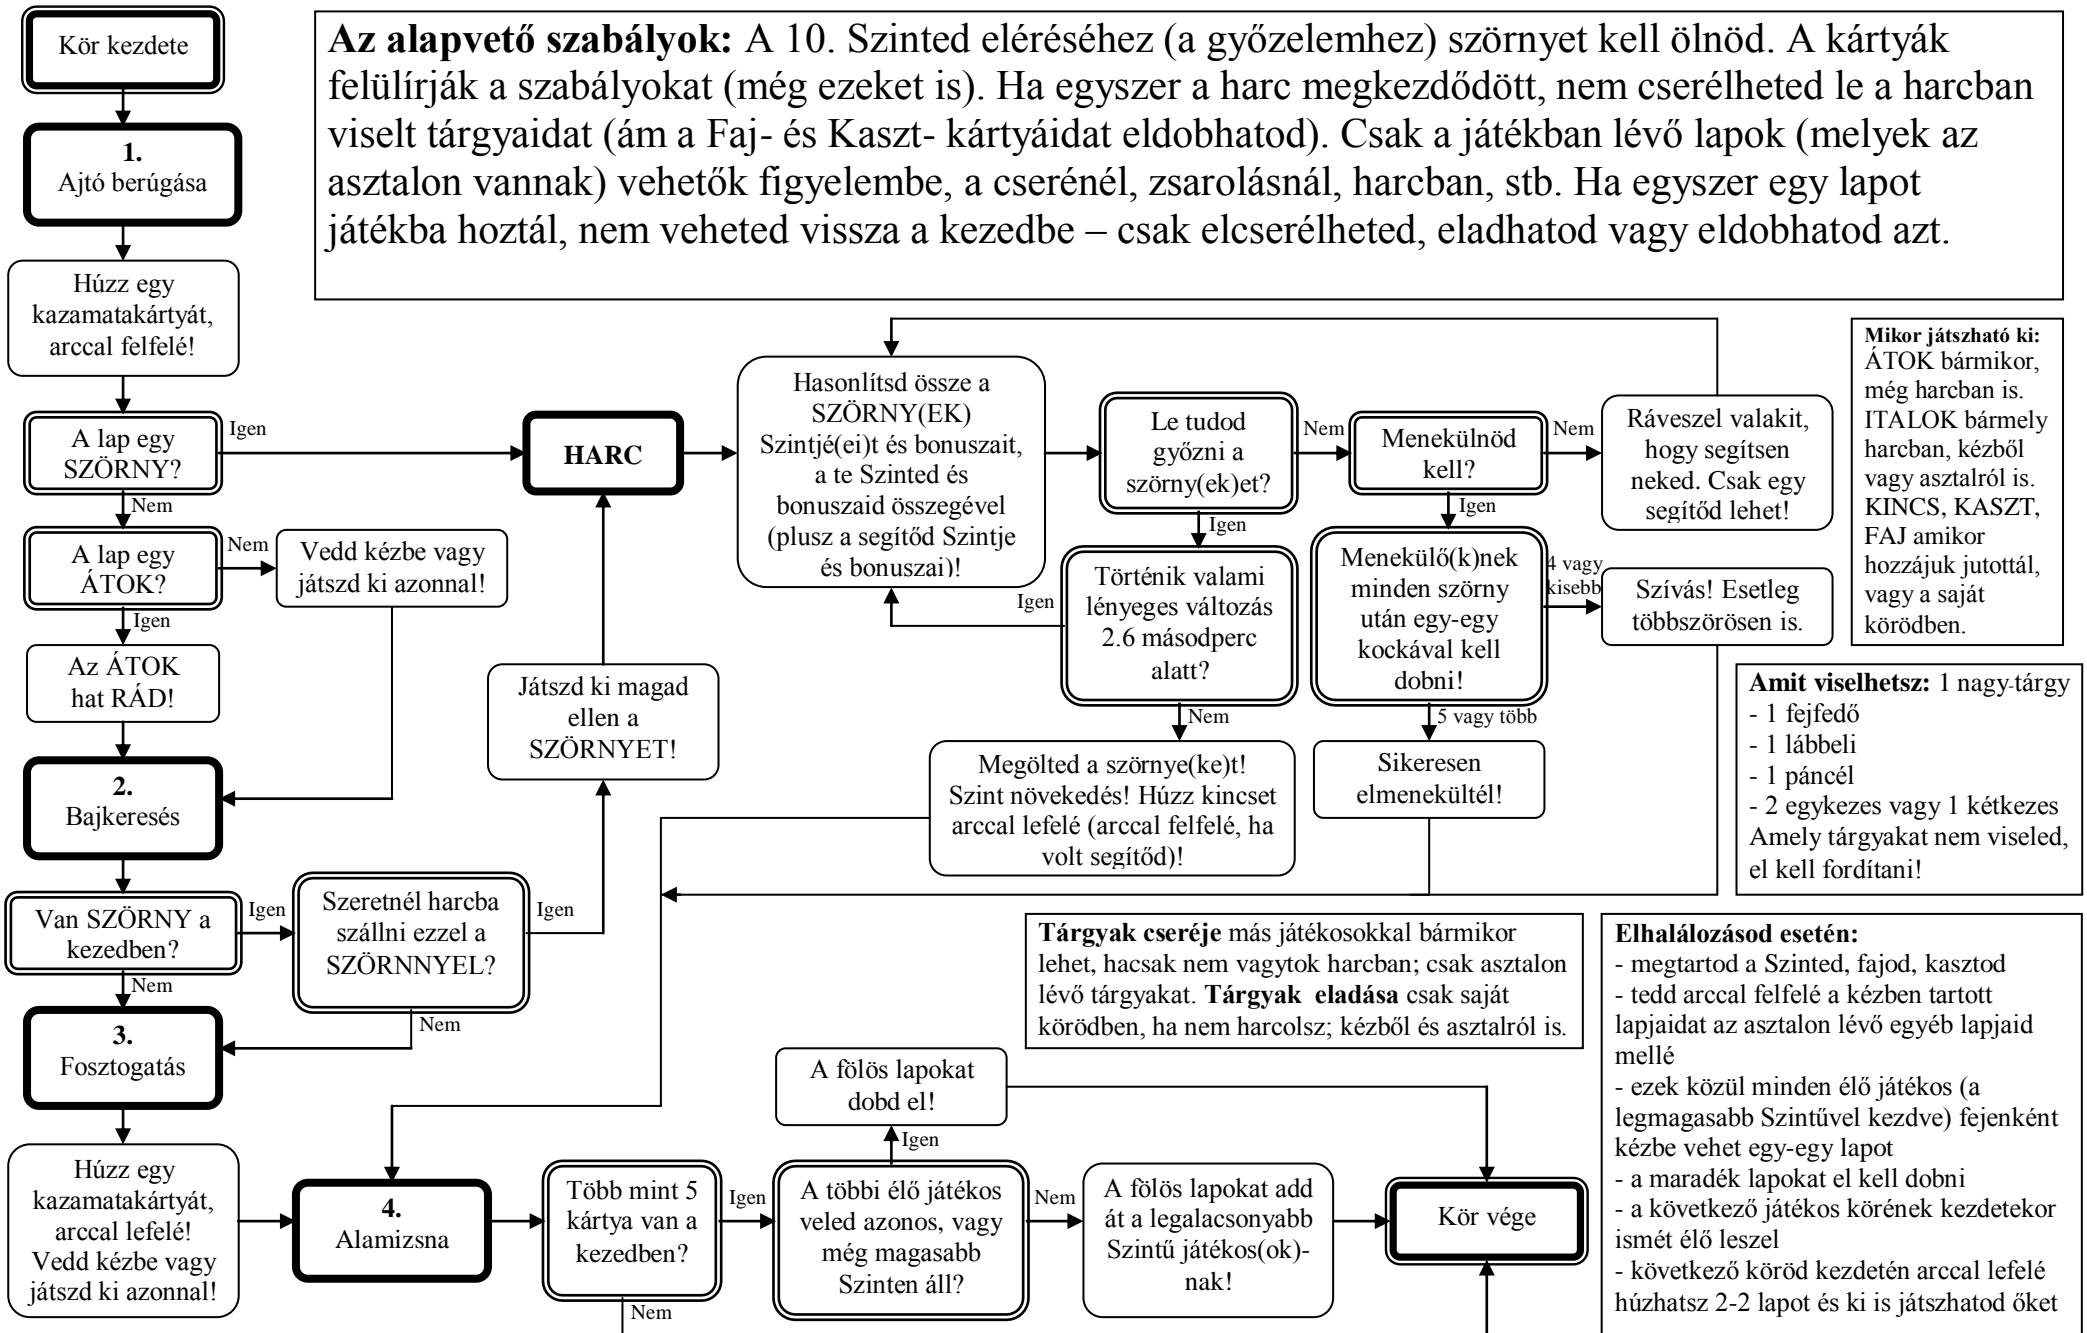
Kör kezdete

**Az alapvető szabályok:** A 10. Szinted eléréséhez (a győzelemhez) szörnyet kell ölnöd. A kártyák felülírják a szabályokat (még ezeket is). Ha egyszer a harc megkezdődött, nem cserélheted le a harcban viselt tárgyaidat (ám a Faj- és Kaszt- kártyáidat eldobhatod). Csak a játékban lévő lapok (melyek az asztalon vannak) vehetők figyelembe, a cserénél, zsarolásnál, harcban, stb. Ha egyszer egy lapot játékba hoztál, nem veheted vissza a kezedbe – csak elcserélheted, eladhatod vagy eldobhatod azt.

1.
Ajtó berúgása

Húzz egy kazamatakártyát, arccal felfelé!

A lap egy SZÖRNY?

Igen

HARC

Hasonlítsd össze a SZÖRNY(EK) Szintjé(ei)t és bonuszait, a te Szinted és bonuszaid összegével (plusz a segítőd Szintje és bonuszai)!

Le tudod győzni a szörny(ek)et?

Nem

Menekülnöd kell?

Nem

Ráveszel valakit, hogy segítsen neked. Csak egy segítőd lehet!

**Mikor játszható ki:** ÁTOK bármikor, még harcban is. ITALOK bármely harcban, kézből vagy asztalról is. KINCS, KASZT, FAJ amikor hozzájuk jutottál, vagy a saját körödben.

Nem

A lap egy ÁTOK?

Nem

Vedd kézbe vagy játszd ki azonnal!

Igen

Igen

Igen

Történik valami lényeges változás 2.6 másodperc alatt?

Igen

Menekülő(k)nek minden szörny után egy-egy kockával kell dobni!

4 vagy kisebb

Szívás! Esetleg többszörösen is.

Az ÁTOK hat RÁD!

Játszd ki magad ellen a SZÖRNYET!

Nem

5 vagy több

**Amit viselhetsz:** 1 nagy-tárgy
- 1 fejfedő
- 1 lábbeli
- 1 páncél
- 2 egykezes vagy 1 kétkezes
Amely tárgyakat nem viseled, el kell fordítani!

2.
Bajkeresés

Megölted a szörnye(ke)t! Szint növekedés! Húzz kincset arccal lefelé (arccal felfelé, ha volt segítőd)!

Sikeresen elmenekültél!

Van SZÖRNY a kezedben?

Igen

Szeretnél harcba szállni ezzel a SZÖRNNYEL?

Igen

**Tárgyak cseréje** más játékosokkal bármikor lehet, hacsak nem vagytok harcban; csak asztalon lévő tárgyakat. **Tárgyak eladása** csak saját körödben, ha nem harcolsz; kézből és asztalról is.

**Elhalálozásod esetén:**
- megtartod a Szinted, fajod, kasztod
- tedd arccal felfelé a kézben tartott lapjaidat az asztalon lévő egyéb lapjaid mellé
- ezek közül minden élő játékos (a legmagasabb Szintűvel kezdve) fejenként kézbe vehet egy-egy lapot
- a maradék lapokat el kell dobni
- a következő játékos körének kezdetekor ismét élő leszel
- következő köröd kezdetén arccal lefelé húzhatsz 2-2 lapot és ki is játszhatod őket

Nem

Nem

3.
Fosztogatás

A fölös lapokat dobd el!

Igen

Húzz egy kazamatakártyát, arccal lefelé! Vedd kézbe vagy játszd ki azonnal!

4.
Alamizsna

Több mint 5 kártya van a kezedben?

Igen

A többi élő játékos veled azonos, vagy még magasabb Szinten áll?

Nem

A fölös lapokat add át a legalacsonyabb Szintű játékos(ok)-nak!

Kör vége

Nem